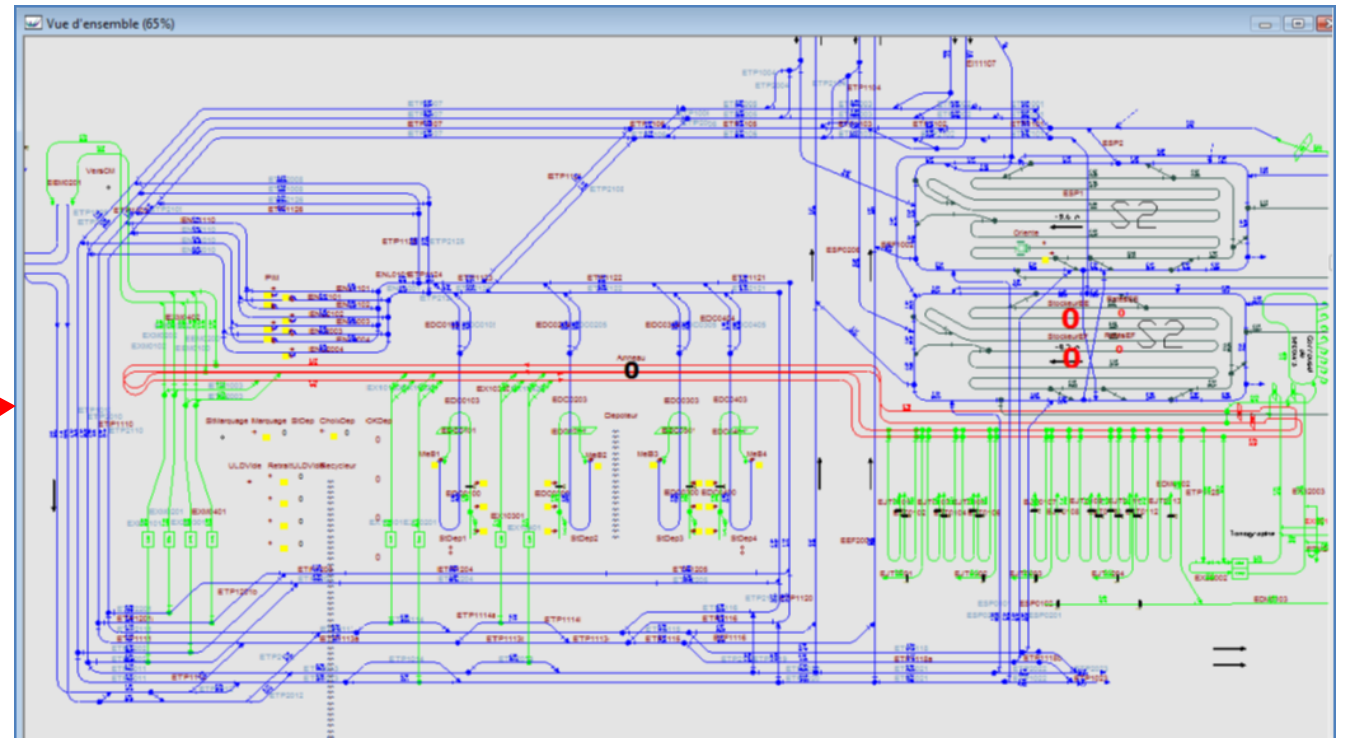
Vue d'ensemble (65%)

EEM0201
VersDM
ETP2101
ETP2102
ETP1104
ETP1102
ETP2103
ETP2125
ENL0110
ENL0124
PM
EDC0101
EDC0201
EDC0301
EDC0401
ETP1122
ETP1121
Anneau
0
EX0103
EDC0103
EDC0203
EDC0303
EDC0403
Depileur
StMarquage
Marquage
StDep
ChoixDep
CKDep
ULDVide
RetraitULDVide
Recycleur
MeB1
MeB2
MeB3
MeB4
StDep1
StDep2
StDep3
StDep4
EX0201
EX0301
EX0401
ETP1204
ETP1205
ETP1206
ETP1120
ETP1114
ETP1113
ETP1115
ETP1116
ETP1101
ETP2012
ESP1
ESP2
ESP0208
ESP1002
Oriente
Stockeur06
Stockeur07
0
0
S2
S2
EDM0202
EX20003
EX20002
EDM0303
Tomographe
ESP0102
ED11107